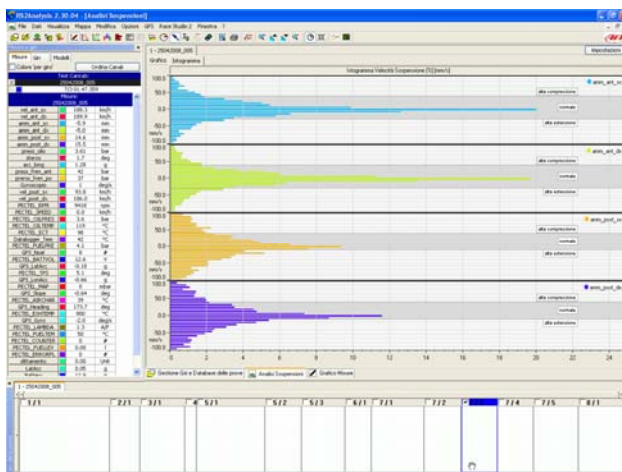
RS2Analysis 2.30.04 - [Analisi Sospensioni]
File Dati Visualizza Mappa Modifica Opzioni GPS Race Studio 2 Finestra ?

Misure Giri Modelli
Colore 'per giro' Ordina Canali
Test Caricati
25042008_005
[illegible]
Misure
25042008_005

1 - 25042008_005
Grafico Istogramma
Impostazioni
Istogramma Velocità Sospensione [%] [mm/s]
amm_ant_sx
amm_ant_dx
amm_post_sx
amm_post_dx
alta compressione
normale
alta estensione
alta compressione
normale
alta estensione
alta compressione
normale
alta estensione
alta compressione
normale
alta estensione
100.0
50.0
0.0
-50.0
-100.0
mm/s
0 2 4 6 8 10 12 14 16 18 20 22
Gestione Giri e Database delle prove | Analisi Sospensioni | Grafico Misure

1 - 25042008_005
1/1 2/1 3/1 4 5/1 5/2 5/3 6/1 7/1 7/2 7/4 7/5 8/1